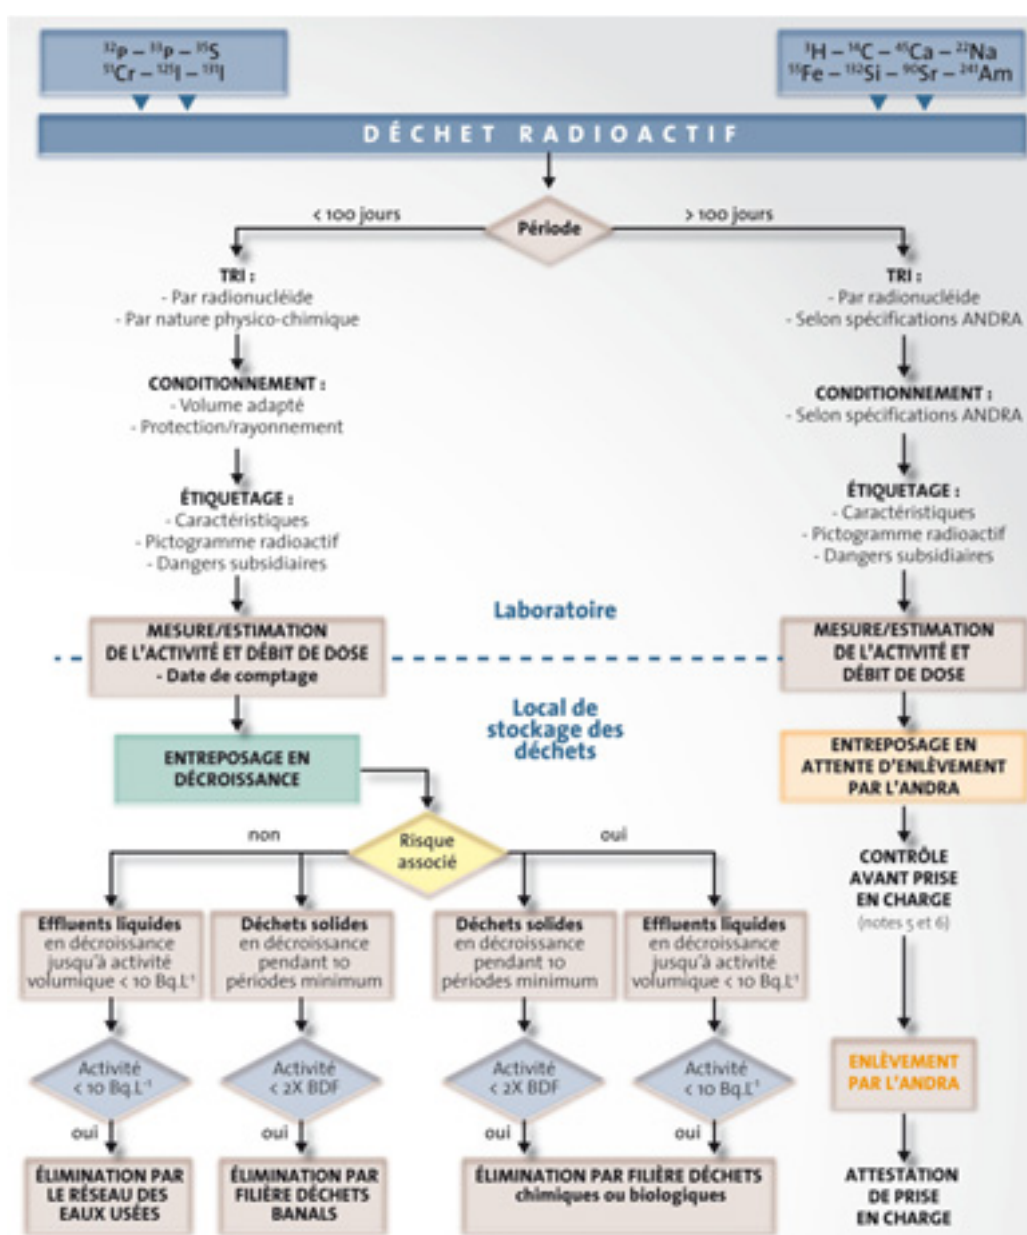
$^{32}P$ – $^{33}P$ – $^{35}S$
$^{51}Cr$ – $^{125}I$ – $^{131}I$

$^{3}H$ – $^{14}C$ – $^{45}Ca$ – $^{22}Na$
$^{55}Fe$ – $^{32}Si$ – $^{90}Sr$ – $^{241}Am$

DÉCHET RADIOACTIF

< 100 jours
Période
> 100 jours

TRI :
- Par radionucléide
- Par nature physico-chimique

CONDITIONNEMENT :
- Volume adapté
- Protection/rayonnement

ÉTIQUETAGE :
- Caractéristiques
- Pictogramme radioactif
- Dangers subsidiaires

TRI :
- Par radionucléide
- Selon spécifications ANDRA

CONDITIONNEMENT :
- Selon spécifications ANDRA

ÉTIQUETAGE :
- Caractéristiques
- Pictogramme radioactif
- Dangers subsidiaires

Laboratoire

MESURE/ESTIMATION DE L'ACTIVITÉ ET DÉBIT DE DOSE
- Date de comptage

MESURE/ESTIMATION DE L'ACTIVITÉ ET DÉBIT DE DOSE

Local de stockage des déchets

ENTREPOSAGE EN DÉCROISSANCE

ENTREPOSAGE EN ATTENTE D'ENLÈVEMENT PAR L'ANDRA

non
Risque associé
oui

CONTRÔLE AVANT PRISE EN CHARGE
(notes 5 et 6)

Effluents liquides en décroissance jusqu'à activité volumique < 10 Bq.L$^{-1}$

Déchets solides en décroissance pendant 10 périodes minimum

Déchets solides en décroissance pendant 10 périodes minimum

Effluents liquides en décroissance jusqu'à activité volumique < 10 Bq.L$^{-1}$

Activité < 10 Bq.L$^{-1}$

Activité < 2X BDF

Activité < 2X BDF

Activité < 10 Bq.L$^{-1}$

ENLÈVEMENT PAR L'ANDRA

oui
oui
oui
oui

ÉLIMINATION PAR LE RÉSEAU DES EAUX USÉES

ÉLIMINATION PAR FILIÈRE DÉCHETS BANALS

ÉLIMINATION PAR FILIÈRE DÉCHETS chimiques ou biologiques

ATTESTATION DE PRISE EN CHARGE